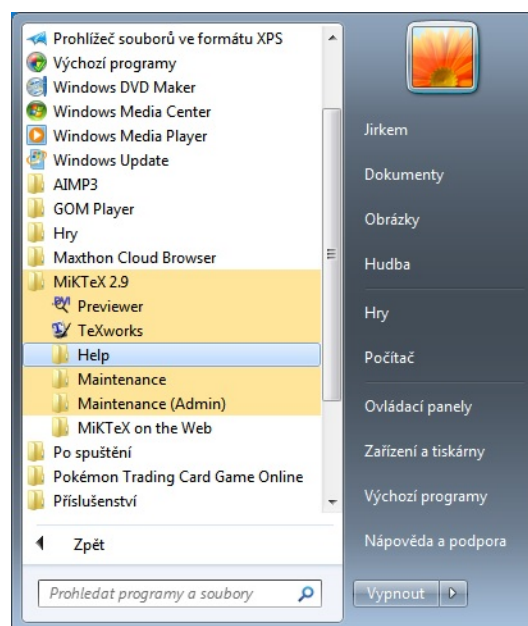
Prohlížeč souborů ve formátu XPS
Výchozí programy
Windows DVD Maker
Windows Media Center
Windows Media Player
Windows Update
AIMP3
GOM Player
Hry
Maxthon Cloud Browser
MiKTeX 2.9
Previewer
TeXworks
Help
Maintenance
Maintenance (Admin)
MiKTeX on the Web
Po spuštění
Pokémon Trading Card Game Online
Příslušenství

Zpět

Prohledat programy a soubory

Jirkem
Dokumenty
Obrázky
Hudba
Hry
Počítač
Ovládací panely
Zařízení a tiskárny
Výchozí programy
Nápověda a podpora

Vypnout